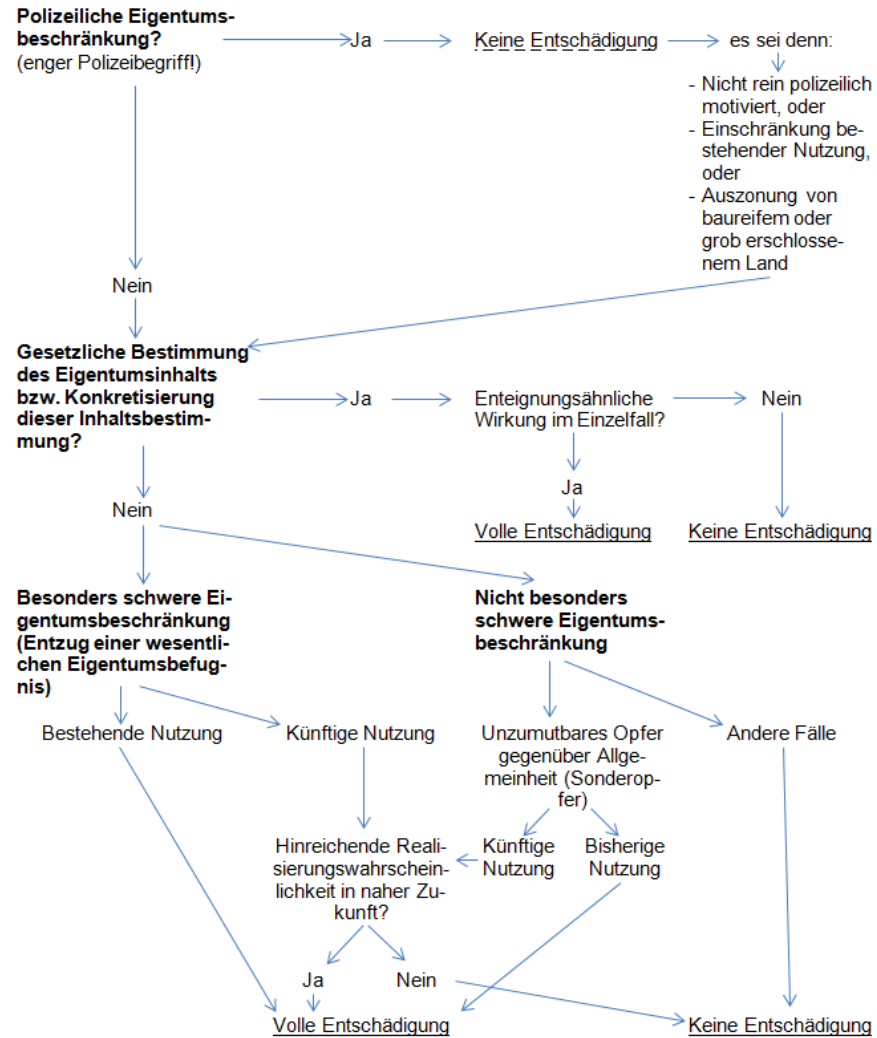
**Polizeiliche Eigentumsbeschränkung?**
(enger Polizeibegriff!)

Ja

Keine Entschädigung

es sei denn:

- Nicht rein polizeilich motiviert, oder
- Einschränkung bestehender Nutzung, oder
- Auszonung von baureifem oder grob erschlossenem Land

Nein

**Gesetzliche Bestimmung des Eigentumsinhalts bzw. Konkretisierung dieser Inhaltsbestimmung?**

Ja

Enteignungsähnliche Wirkung im Einzelfall?

Nein

Ja

Volle Entschädigung

Keine Entschädigung

Nein

**Besonders schwere Eigentumsbeschränkung (Entzug einer wesentlichen Eigentumsbefugnis)**

**Nicht besonders schwere Eigentumsbeschränkung**

Bestehende Nutzung

Künftige Nutzung

Unzumutbares Opfer gegenüber Allgemeinheit (Sonderopfer)

Andere Fälle

Hinreichende Realisierungswahrscheinlichkeit in naher Zukunft?

Künftige Nutzung

Bisherige Nutzung

Ja

Nein

Volle Entschädigung

Keine Entschädigung